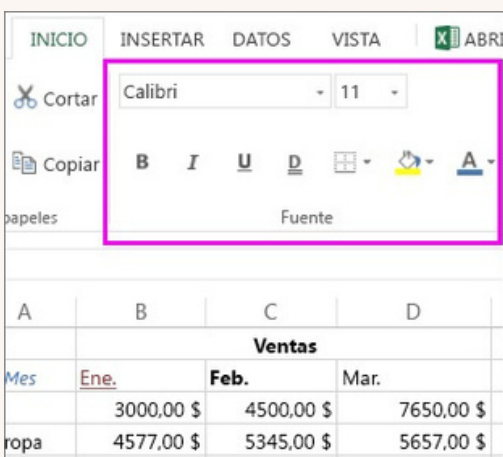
INICIO INSERTAR DATOS VISTA ABRI

Cortar

Copiar

papeles

Calibri 11

B I U D A

Fuente

| A | B | C | D |
|---|---|---|---|
| | | Ventas | |
| Mes | Ene. | Feb. | Mar. |
| | 3000,00 $ | 4500,00 $ | 7650,00 $ |
| ropa | 4577,00 $ | 5345,00 $ | 5657,00 $ |